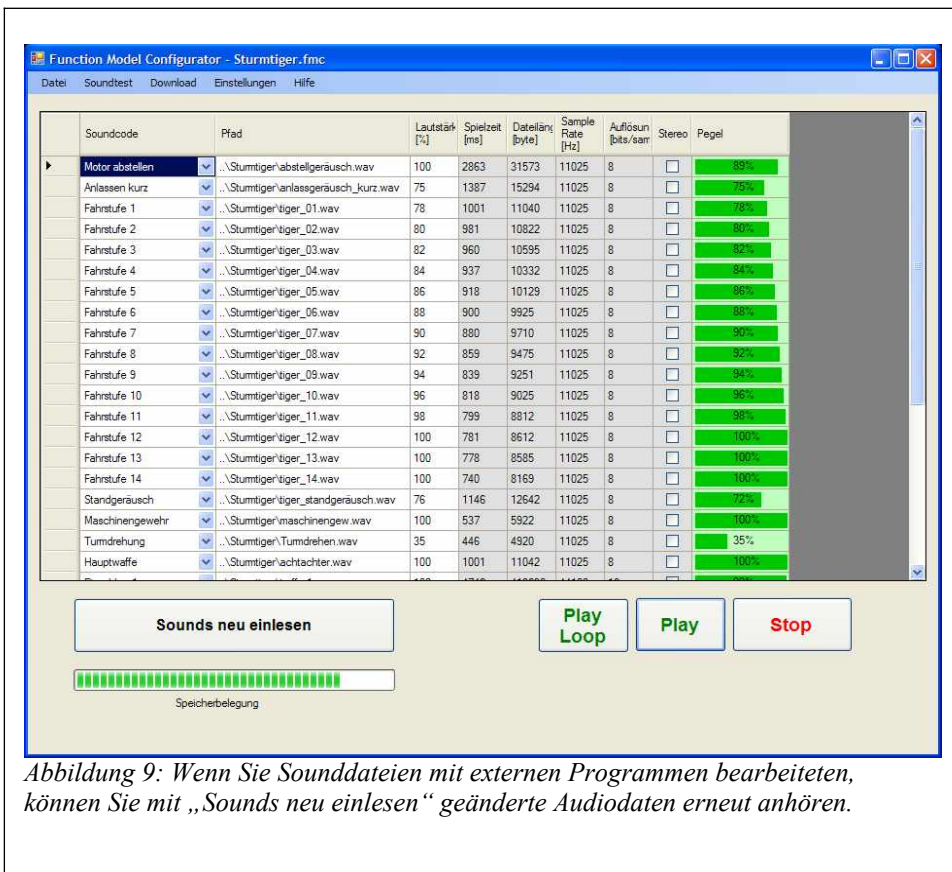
Function Model Configurator - Sturmtiger.fmc

Datei Soundtest Download Einstellungen Hilfe

| Soundcode | Pfad | Lautstärk [%] | Spielzeit [ms] | Dateiläng [byte] | Sample Rate [Hz] | Auflösun [bits/sam | Stereo | Pegel |
|---|---|---|---|---|---|---|---|---|
| Motor abstellen | ..\Sturmtiger\abstellgeräusch.wav | 100 | 2863 | 31573 | 11025 | 8 | | 89% |
| Anlassen kurz | ..\Sturmtiger\anlassgeräusch_kurz.wav | 75 | 1387 | 15294 | 11025 | 8 | | 75% |
| Fahrstufe 1 | ..\Sturmtiger\tiger_01.wav | 78 | 1001 | 11040 | 11025 | 8 | | 78% |
| Fahrstufe 2 | ..\Sturmtiger\tiger_02.wav | 80 | 981 | 10822 | 11025 | 8 | | 80% |
| Fahrstufe 3 | ..\Sturmtiger\tiger_03.wav | 82 | 960 | 10595 | 11025 | 8 | | 82% |
| Fahrstufe 4 | ..\Sturmtiger\tiger_04.wav | 84 | 937 | 10332 | 11025 | 8 | | 84% |
| Fahrstufe 5 | ..\Sturmtiger\tiger_05.wav | 86 | 918 | 10129 | 11025 | 8 | | 86% |
| Fahrstufe 6 | ..\Sturmtiger\tiger_06.wav | 88 | 900 | 9925 | 11025 | 8 | | 88% |
| Fahrstufe 7 | ..\Sturmtiger\tiger_07.wav | 90 | 880 | 9710 | 11025 | 8 | | 90% |
| Fahrstufe 8 | ..\Sturmtiger\tiger_08.wav | 92 | 859 | 9475 | 11025 | 8 | | 92% |
| Fahrstufe 9 | ..\Sturmtiger\tiger_09.wav | 94 | 839 | 9251 | 11025 | 8 | | 94% |
| Fahrstufe 10 | ..\Sturmtiger\tiger_10.wav | 96 | 818 | 9025 | 11025 | 8 | | 96% |
| Fahrstufe 11 | ..\Sturmtiger\tiger_11.wav | 98 | 799 | 8812 | 11025 | 8 | | 98% |
| Fahrstufe 12 | ..\Sturmtiger\tiger_12.wav | 100 | 781 | 8612 | 11025 | 8 | | 100% |
| Fahrstufe 13 | ..\Sturmtiger\tiger_13.wav | 100 | 778 | 8585 | 11025 | 8 | | 100% |
| Fahrstufe 14 | ..\Sturmtiger\tiger_14.wav | 100 | 740 | 8169 | 11025 | 8 | | 100% |
| Standgeräusch | ..\Sturmtiger\tiger_standgeräusch.wav | 76 | 1146 | 12642 | 11025 | 8 | | 72% |
| Maschinengewehr | ..\Sturmtiger\maschinengew.wav | 100 | 537 | 5922 | 11025 | 8 | | 100% |
| Turmdrehung | ..\Sturmtiger\Turmdrehen.wav | 35 | 446 | 4920 | 11025 | 8 | | 35% |
| Hauptwaffe | ..\Sturmtiger\achtachter.wav | 100 | 1001 | 11042 | 11025 | 8 | | 100% |

Sounds neu einlesen

Play Loop

Play

Stop

Speicherbelegung

Abbildung 9: Wenn Sie Sounddateien mit externen Programmen bearbeiteten, können Sie mit „Sounds neu einlesen“ geänderte Audiodaten erneut anhören.